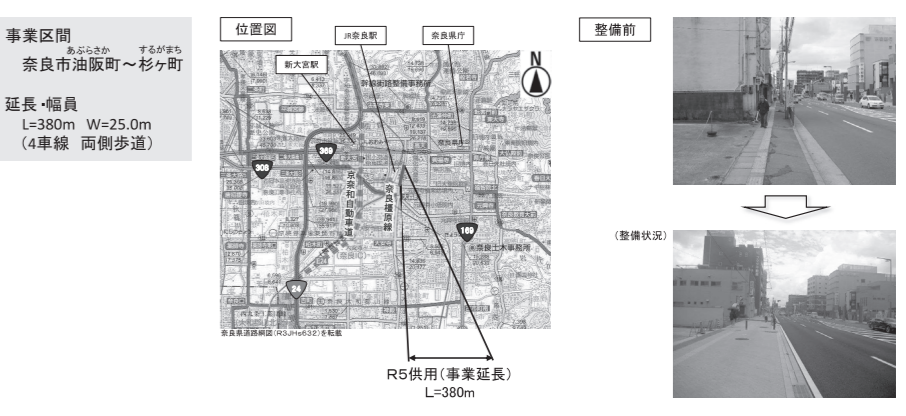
事業区間
奈良市油阪町～杉ヶ町
あぶらさか　するがまち

延長・幅員
L=380m W=25.0m
(4車線 両側歩道)

位置図

JR奈良駅

奈良県庁

新大宮駅

N

308

369

169

24

京奈和自動車道

奈良橿原線

奈良県道路網図(R3JHs632)を転載

R5供用(事業延長)
L=380m

整備前

(整備状況)